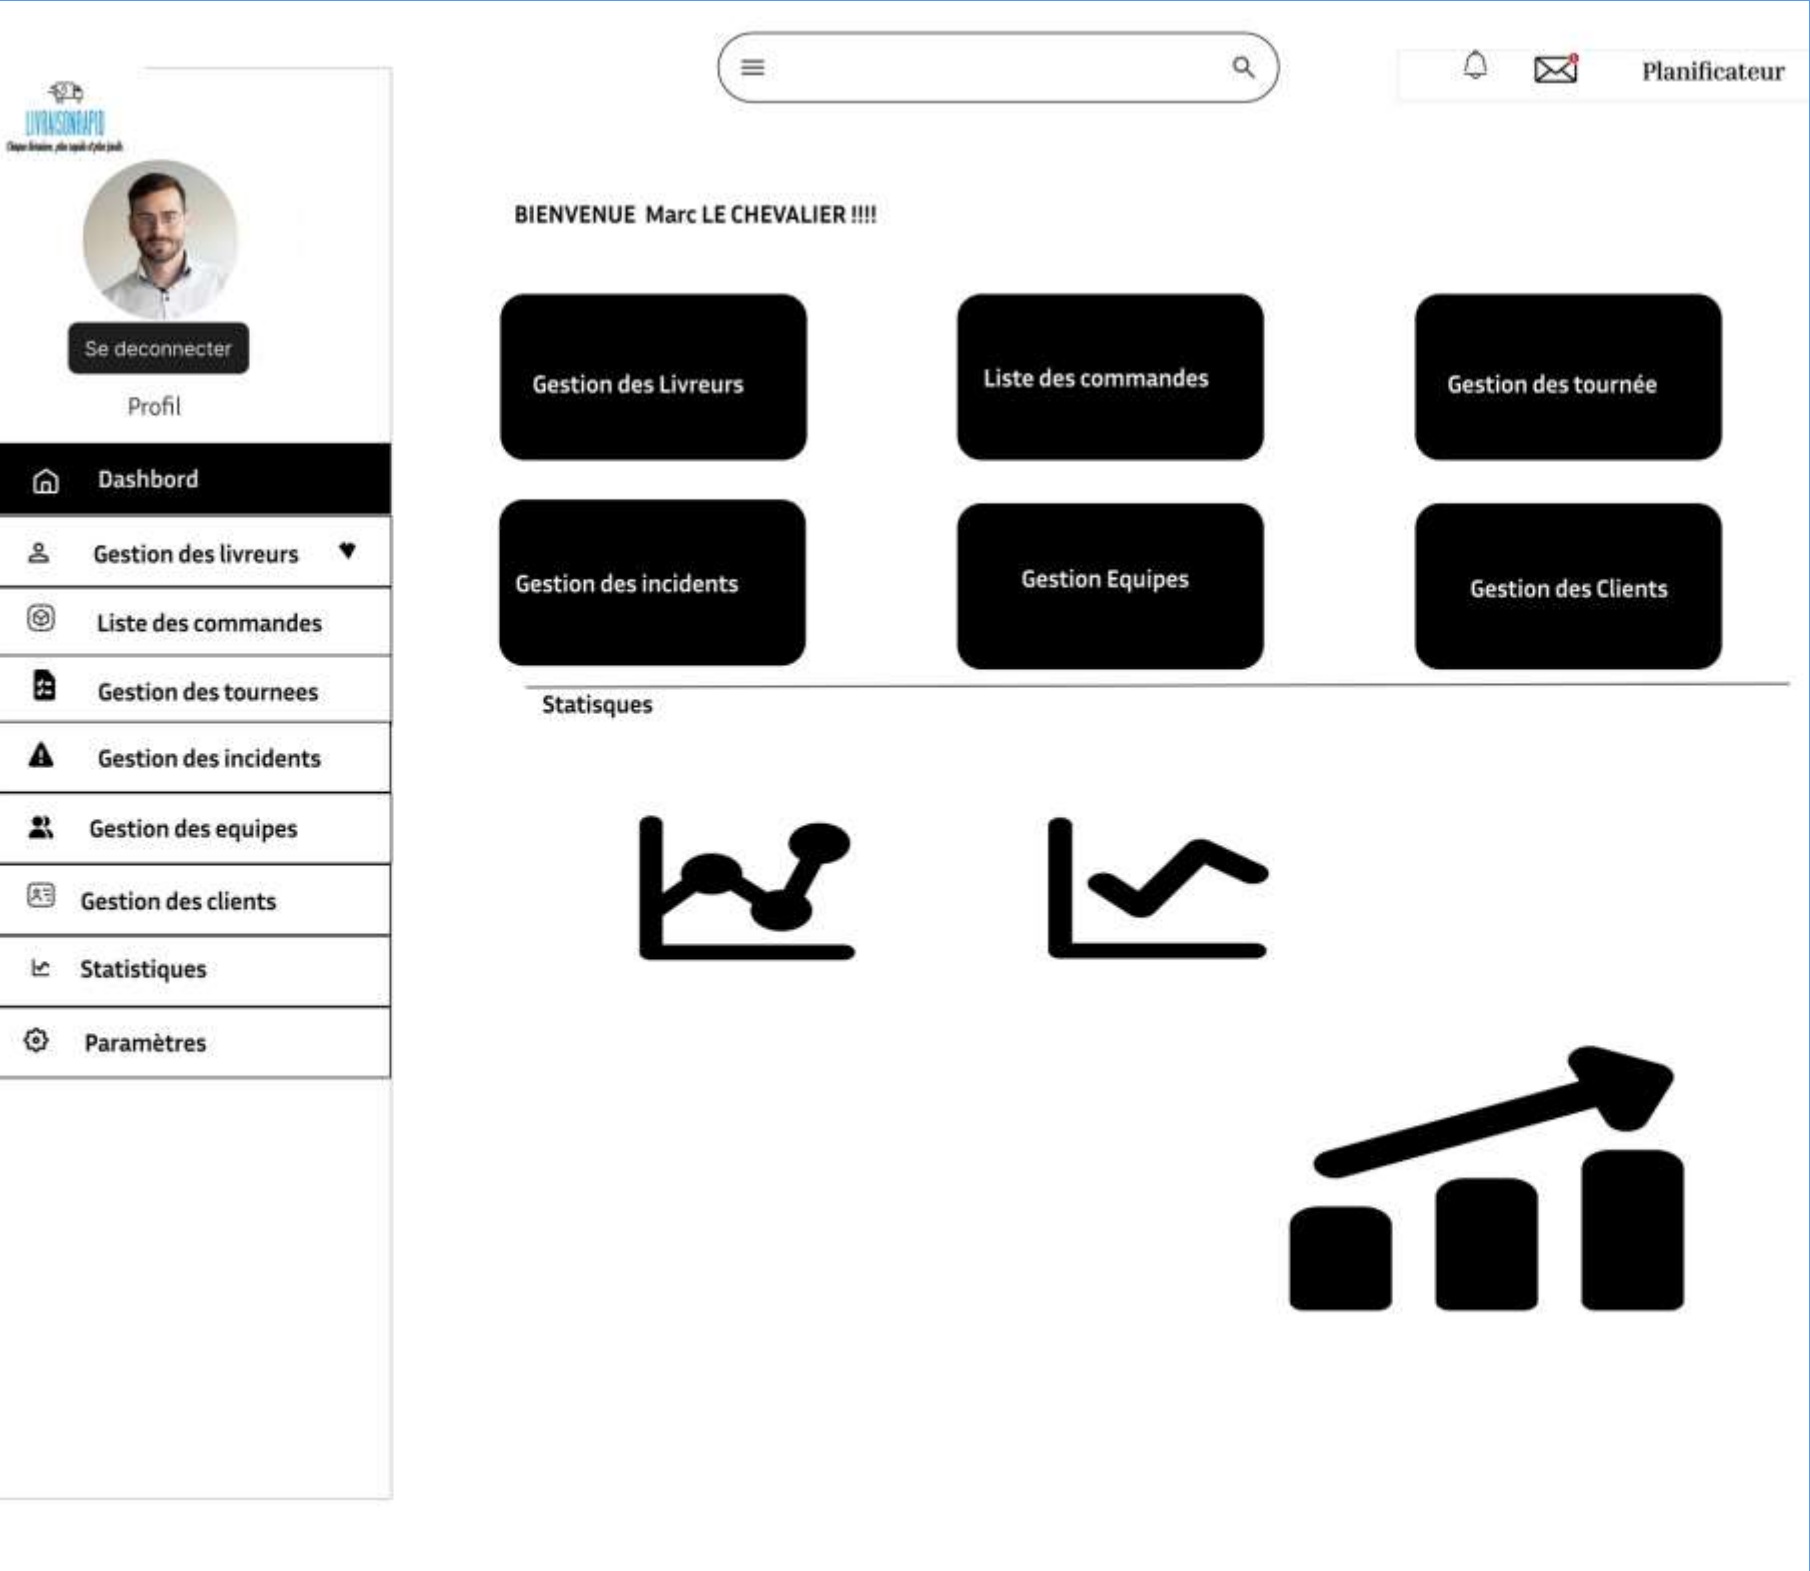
LIVRAISONRAPID

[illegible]

Planificateur

Se deconnecter

Profil

Dashbord

Gestion des livreurs

Liste des commandes

Gestion des tournees

Gestion des incidents

Gestion des equipes

Gestion des clients

Statistiques

Paramètres

BIENVENUE Marc LE CHEVALIER !!!!

Gestion des Livreurs

Liste des commandes

Gestion des tournée

Gestion des incidents

Gestion Equipes

Gestion des Clients

Statisques